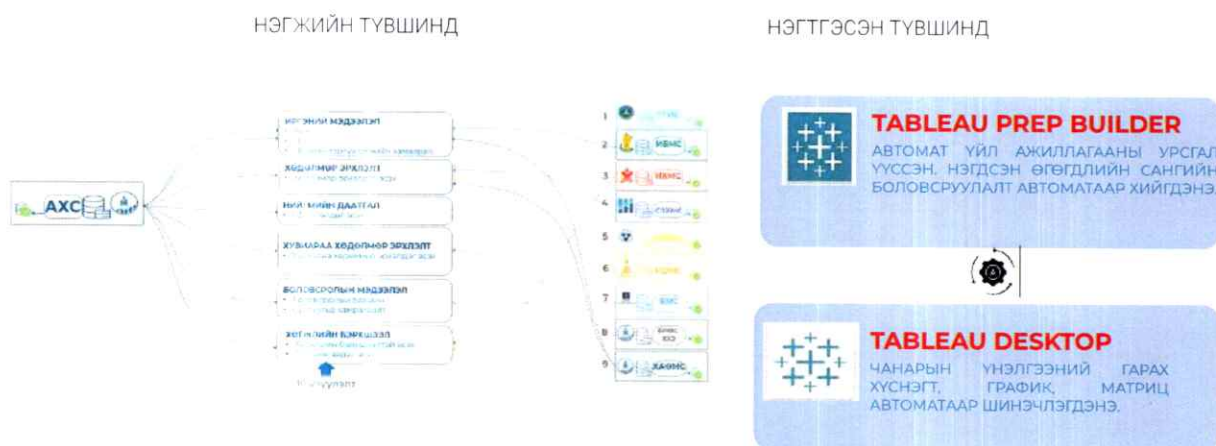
НЭГЖИЙН ТҮВШИНД

НЭГТГЭСЭН ТҮВШИНД

АХС

ИРГЭНИЙ МЭДЭЭЛЭЛ
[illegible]

ХӨДӨЛМӨР ЭРХЛЭЛТ
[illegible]

НИЙГМИЙН ДААТГАЛ
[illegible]

ХУВИАРАА ХӨДӨЛМӨР ЭРХЛЭЛТ
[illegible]

БОЛОВСРОЛЫН МЭДЭЭЛЭЛ
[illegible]

ЖЕНДЭРИЙН ХЭРЭГЦЭЭ
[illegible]

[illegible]

1 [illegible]
2 ИБМС
3 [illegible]
4 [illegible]
5 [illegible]
6 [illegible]
7 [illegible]
8 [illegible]
9 ХАЧМС

TABLEAU PREP BUILDER
АВТОМАТ ҮЙЛ АЖИЛЛАГААНЫ УРСГАЛ ҮҮССЭН, НЭГДСЭН ӨГӨГДЛИЙН САНГИЙН БОЛОВСРУУЛАЛТ АВТОМАТААР ХИЙГДЭНЭ.

TABLEAU DESKTOP
ЧАНАРЫН ҮНЭЛГЭЭНИЙ ГАРАХ ХҮСНЭГТ, ГРАФИК, МАТРИЦ АВТОМАТААР ШИНЭЧЛЭГДЭНЭ.